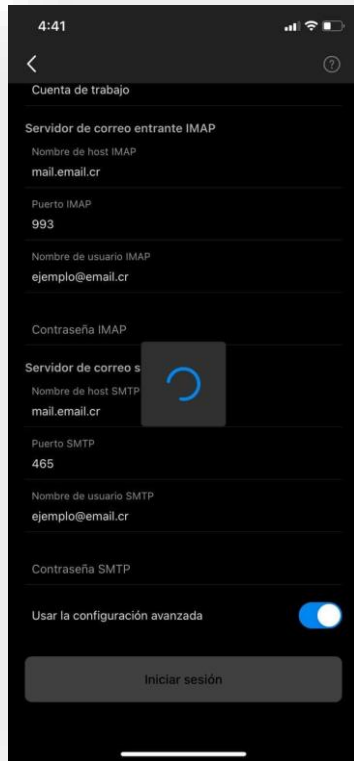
4:41

Cuenta de trabajo

Servidor de correo entrante IMAP

Nombre de host IMAP
mail.email.cr

Puerto IMAP
993

Nombre de usuario IMAP
ejemplo@email.cr

Contraseña IMAP

Servidor de correo s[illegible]

Nombre de host SMTP
mail.email.cr

Puerto SMTP
465

Nombre de usuario SMTP
ejemplo@email.cr

Contraseña SMTP

Usar la configuración avanzada

Iniciar sesión